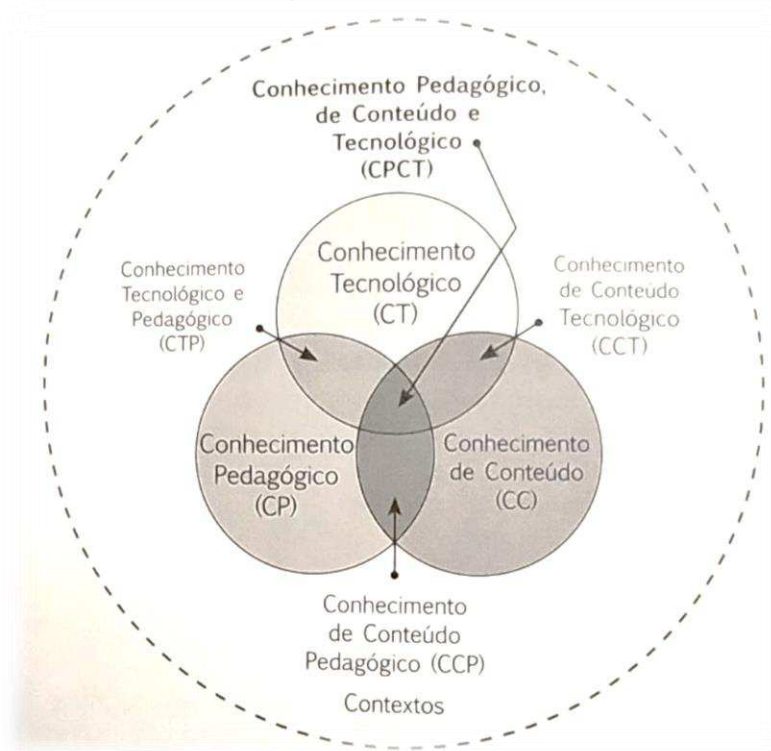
Conhecimento Pedagógico, de Conteúdo e Tecnológico (CPCT)

Conhecimento Tecnológico e Pedagógico (CTP)

Conhecimento Tecnológico (CT)

Conhecimento de Conteúdo Tecnológico (CCT)

Conhecimento Pedagógico (CP)

Conhecimento de Conteúdo (CC)

Conhecimento de Conteúdo Pedagógico (CCP)

Contextos